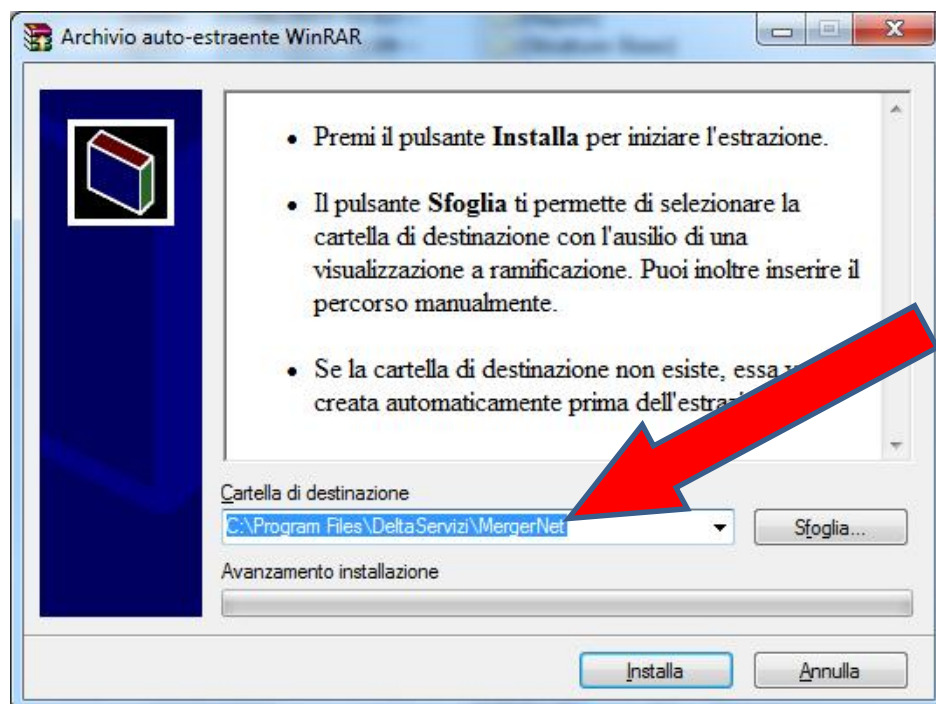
Archivio auto-estraente WinRAR

• Premi il pulsante **Installa** per iniziare l'estrazione.

• Il pulsante **Sfoglia** ti permette di selezionare la cartella di destinazione con l'ausilio di una visualizzazione a ramificazione. Puoi inoltre inserire il percorso manualmente.

• Se la cartella di destinazione non esiste, essa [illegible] creata automaticamente prima dell'estra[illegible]

Cartella di destinazione
C:\Program Files\DeltaServizi\MergerNet
Sfoglia...
Avanzamento installazione

Installa
Annulla